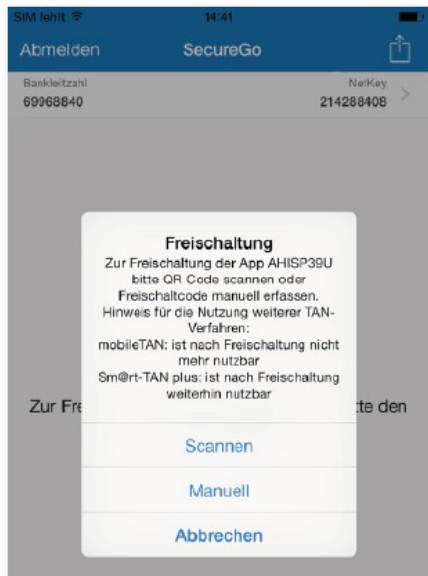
SIM fehlt
14:41
Abmelden
SecureGo
Bankleitzahl
69968840
NetKey
214288408

Freischaltung
Zur Freischaltung der App AHISP39U bitte QR Code scannen oder Freischaltcode manuell erfassen. Hinweis für die Nutzung weiterer TAN-Verfahren:
mobileTAN: ist nach Freischaltung nicht mehr nutzbar
Sm@rt-TAN plus: ist nach Freischaltung weiterhin nutzbar

Zur Fre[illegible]tte den

Scannen
Manuell
Abbrechen